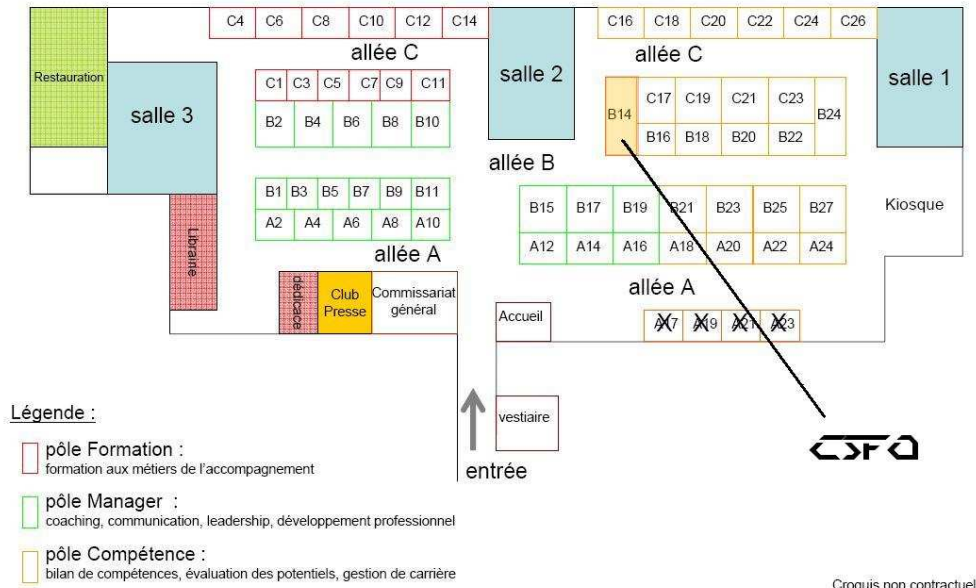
C4 C6 C8 C10 C12 C14

C16 C18 C20 C22 C24 C26

allée C

allée C

Restauration

salle 3

salle 2

salle 1

C1 C3 C5 C7 C9 C11

B2 B4 B6 B8 B10

B14

C17 C19 C21 C23

B24

B16 B18 B20 B22

allée B

B1 B3 B5 B7 B9 B11

A2 A4 A6 A8 A10

B15 B17 B19 B21 B23 B25 B27

A12 A14 A16 A18 A20 A22 A24

Kiosque

Librairie

allée A

dédicace

Club Presse

Commissariat général

allée A

Accueil

A17 A19 A21 A23

vestiaire

entrée

CSFO

Légende :

pôle Formation :
formation aux métiers de l'accompagnement

pôle Manager :
coaching, communication, leadership, développement professionnel

pôle Compétence :
bilan de compétences, évaluation des potentiels, gestion de carrière

Croquis non contractuel